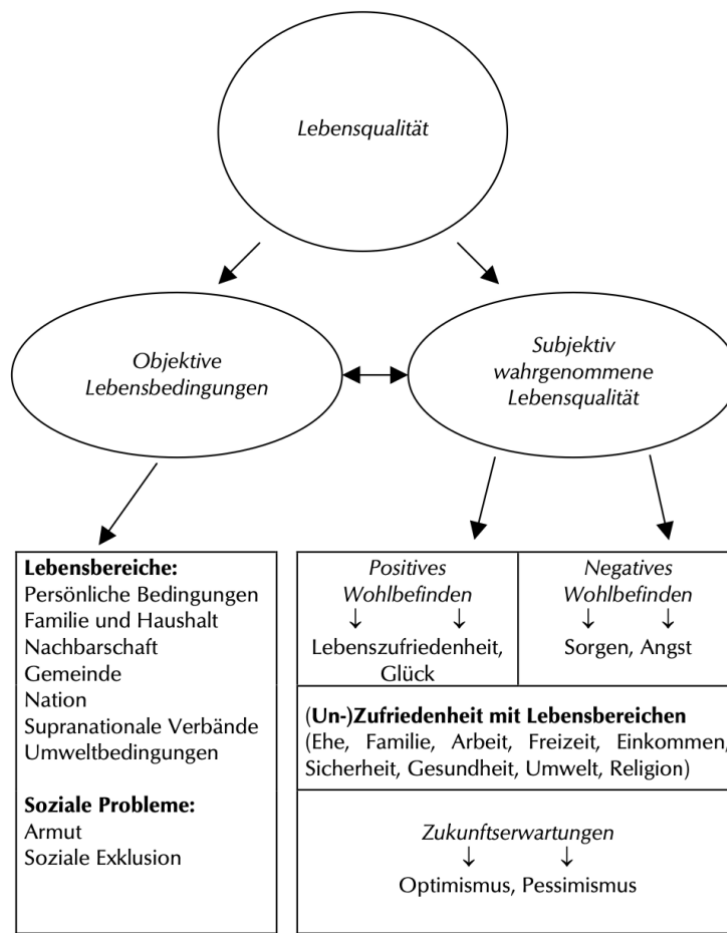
Lebensqualität

Objektive Lebensbedingungen

Subjektiv wahrgenommene Lebensqualität

**Lebensbereiche:**
Persönliche Bedingungen
Familie und Haushalt
Nachbarschaft
Gemeinde
Nation
Supranationale Verbände
Umweltbedingungen

**Soziale Probleme:**
Armut
Soziale Exklusion

Positives Wohlbefinden
↓ ↓
Lebenszufriedenheit, Glück

Negatives Wohlbefinden
↓ ↓
Sorgen, Angst

(**Un-)Zufriedenheit mit Lebensbereichen**
(Ehe, Familie, Arbeit, Freizeit, Einkommen, Sicherheit, Gesundheit, Umwelt, Religion)

Zukunftserwartungen
↓ ↓
Optimismus, Pessimismus